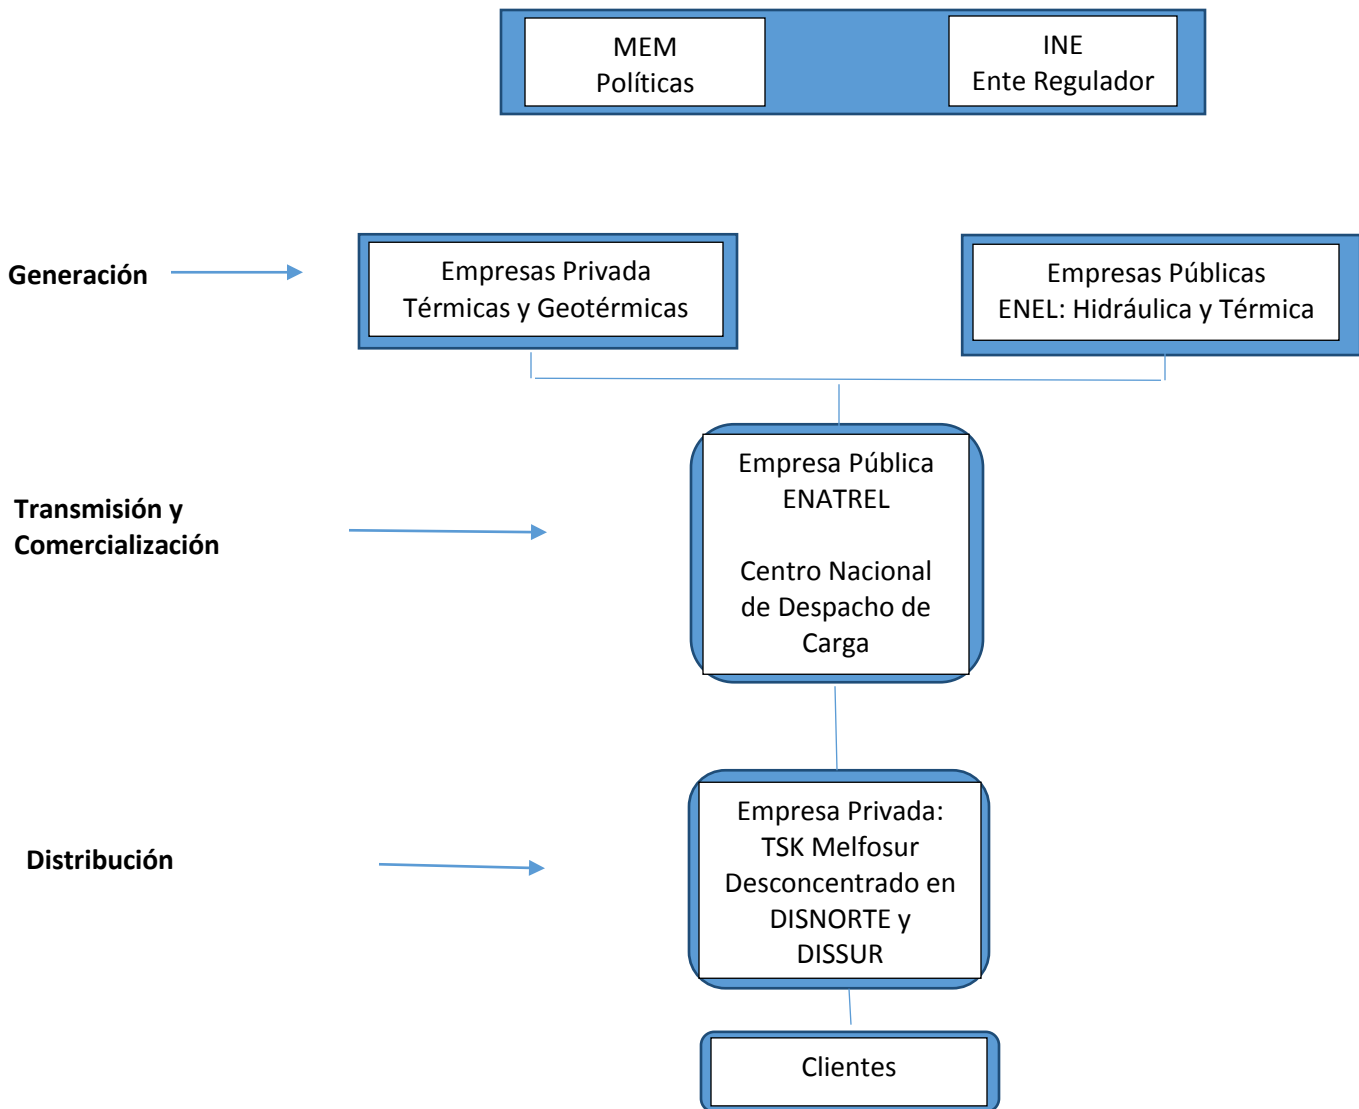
MEM
Políticas

INE
Ente Regulador

Generación

Empresas Privada
Térmicas y Geotérmicas

Empresas Públicas
ENEL: Hidráulica y Térmica

Transmisión y Comercialización

Empresa Pública
ENATREL

Centro Nacional de Despacho de Carga

Distribución

Empresa Privada:
TSK Melfosur
Desconcentrado en DISNORTE y DISSUR

Clientes